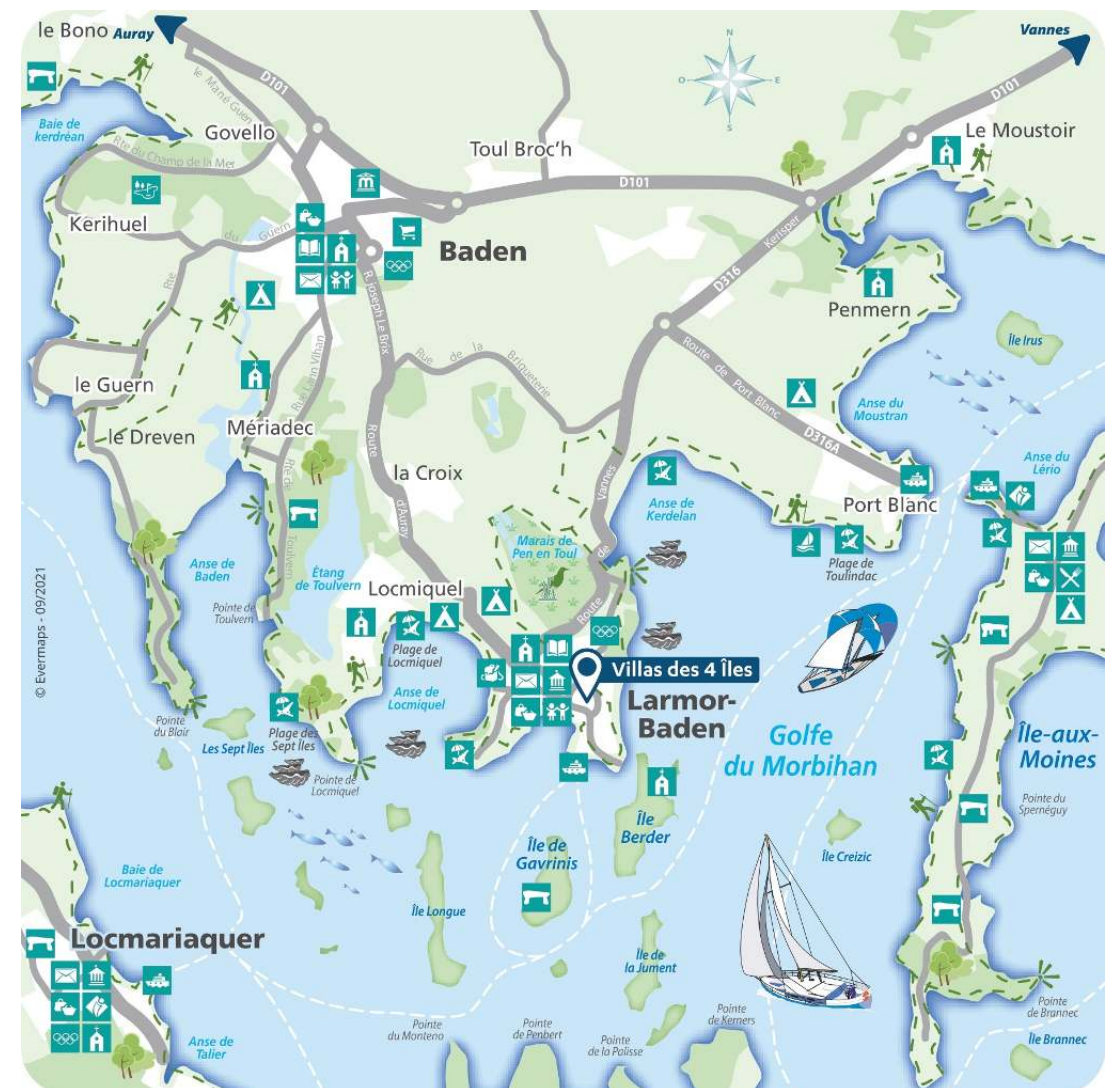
le Bono Auray
Vannes
D101
D101
le Mané Guen
Baie de kerdréan
Govello
Toul Broc'h
Le Moustoir
Rte du Champ de la Mer
D101
Kerihuel
du Guern
Baden
Kerisper
D316
Penmern
Rte
R. Joseph Le Brix
Île Irus
le Guern
Rue Jean Vilhan
Rue de la Briqueterie
Route de Port Blanc
Anse du Moustran
D316A
le Dreven
Mériadec
Route
la Croix
Anse du Lério
Rte de Toulvern
d'Auray
Vannes
Port Blanc
Anse de Kerdelan
Marais de Pen en Toul
de
Plage de Toulindac
Anse de Baden
Étang de Toulvern
Locmiquel
Route
Pointe de Toulvern
Plage de Locmiquel
Villas des 4 Îles
© Evermaps - 09/2021
Anse de Locmiquel
Larmor-Baden
Pointe du Blair
Plage des Sept Îles
Golfe du Morbihan
Île-aux-Moines
Les Sept Îles
Pointe de Locmiquel
Île Berder
Pointe du Sperneguy
Île de Gavrinis
Île Creizic
Baie de Locmariaquer
Île Longue
Locmariaquer
Île de la Jument
Pointe de Kerners
Pointe de Brannec
Anse de Talier
Pointe du Monteno
Pointe de Penbert
Pointe de la Palisse
Île Brannec